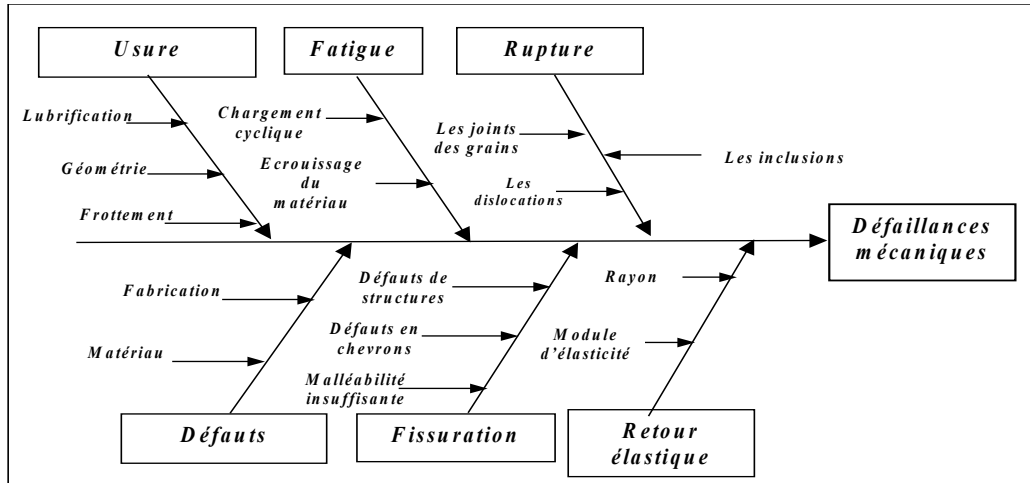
Usure

Fatigue

Rupture

Lubrification

Géométrie

Frottement

Chargement cyclique

Ecrouissage du matériau

Les joints des grains

Les dislocations

Les inclusions

Défaillances mécaniques

Fabrication

Matériau

Défauts de structures

Défauts en chevrons

Malléabilité insuffisante

Rayon

Module d'élasticité

Défauts

Fissuration

Retour élastique